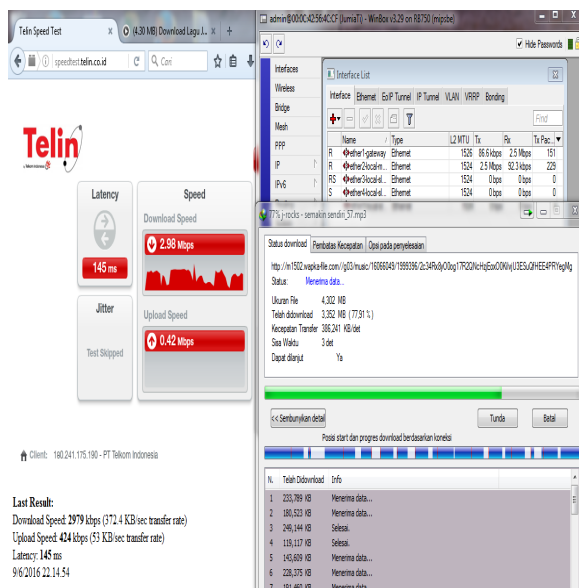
Telin Speed Test
(4,30 MB) Download Lagu J...
speedtest.telin.co.id
Cari

Telin
a Telkom Indonesia

Latency
145 ms

Speed
Download Speed
2.98 Mbps

Upload Speed
0.42 Mbps

Jitter
Test Skipped

Client: 180.241.175.190 - PT Telkom Indonesia

Last Result:
Download Speed: 2979 kbps (372.4 KB/sec transfer rate)
Upload Speed: 424 kbps (53 KB/sec transfer rate)
Latency: 145 ms
9/6/2016 22.14.54

admin@00:0C:42:56:4C:CF (JumaiT) - WinBox v3.29 on RB750 (mipsbe)
Hide Passwords

Interfaces
Wireless
Bridge
Mesh
PPP
IP
IPv6

Interface List
Interface | Ethernet | EoIP Tunnel | IP Tunnel | VLAN | VRRP | Bonding
Find

| | Name | Type | L2 MTU | Tx | Rx | Tx Pac... |
|---|---|---|---|---|---|---|
| R | ether1-gateway | Ethernet | 1526 | 86.6 kbps | 2.5 Mbps | 151 |
| R | ether2-local-m... | Ethernet | 1524 | 2.5 Mbps | 92.3 kbps | 229 |
| RS | ether3-local-sl... | Ethernet | 1524 | 0 bps | 0 bps | 0 |
| S | ether4-local-sl... | Ethernet | 1524 | 0 bps | 0 bps | 0 |

77% j-rocks - semakin sendiri_37.mp3
Status download | Pembatas Kecepatan | Opsi pada penyelesaian
http://m1502.wapka-file.com/~g03/music/15066049/1999396/2c34Rx9yOOog17FQ0NcHzjEoxOOKiwjU3ESuQfHEE4PRYegMg
Status: Menerima data...
Ukuran File 4,302 MB
Telah didownload 3,352 MB ( 77,91 % )
Kecepatan Transfer 386,241 KB/det
Sisa Waktu 3 det
Dapat dilanjut Ya

<< Sembunyikan detail
Tunda
Batal
Posisi start dan progres download berdasarkan koneksi

| N. | Telah Didownload | Info |
|---|---|---|
| 1 | 233,789 KB | Menerima data... |
| 2 | 180,523 KB | Menerima data... |
| 3 | 249,144 KB | Selesai. |
| 4 | 119,117 KB | Selesai. |
| 5 | 143,609 KB | Menerima data... |
| 6 | 226,375 KB | Menerima data... |
| 7 | 191,460 KB | Menerima data... |